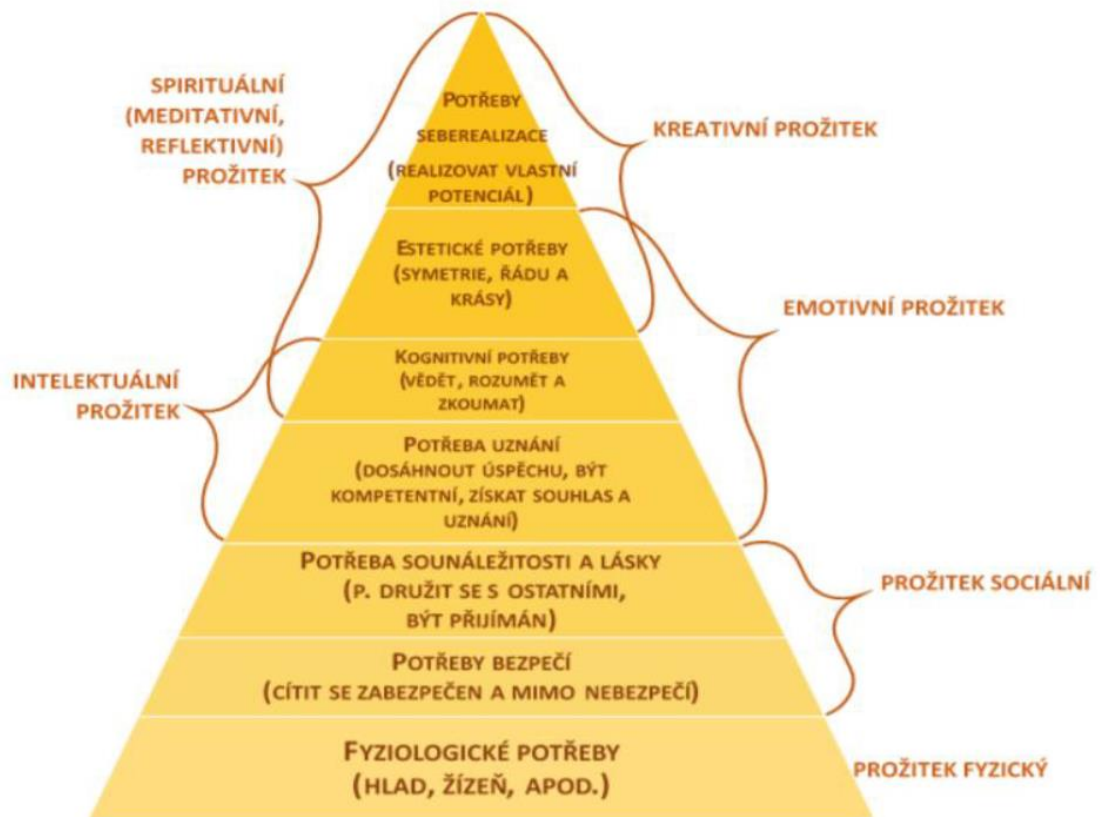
SPIRITUÁLNÍ (MEDITATIVNÍ, REFLEKTIVNÍ) PROŽITEK

POTŘEBY SEBEREALIZACE (REALIZOVAT VLASTNÍ POTENCIÁL)

KREATIVNÍ PROŽITEK

ESTETICKÉ POTŘEBY (SYMETRIE, ŘÁDU A KRÁSY)

EMOTIVNÍ PROŽITEK

INTELEKTUÁLNÍ PROŽITEK

KOGNITIVNÍ POTŘEBY (VĚDĚT, ROZUMĚT A ZKOUMAT)

POTŘEBA UZNÁNÍ (DOSÁHNOUT ÚSPĚCHU, BÝT KOMPETENTNÍ, ZÍSKAT SOUHLAS A UZNÁNÍ)

POTŘEBA SOUNÁLEŽITOSTI A LÁSKY (P. DRUŽIT SE S OSTATNÍMI, BÝT PŘIJÍMÁN)

PROŽITEK SOCIÁLNÍ

POTŘEBY BEZPEČÍ (CÍTIT SE ZABEZPEČEN A MIMO NEBEZPEČÍ)

FYZIOLOGICKÉ POTŘEBY (HLAD, ŽÍZEŇ, APOD.)

PROŽITEK FYZICKÝ